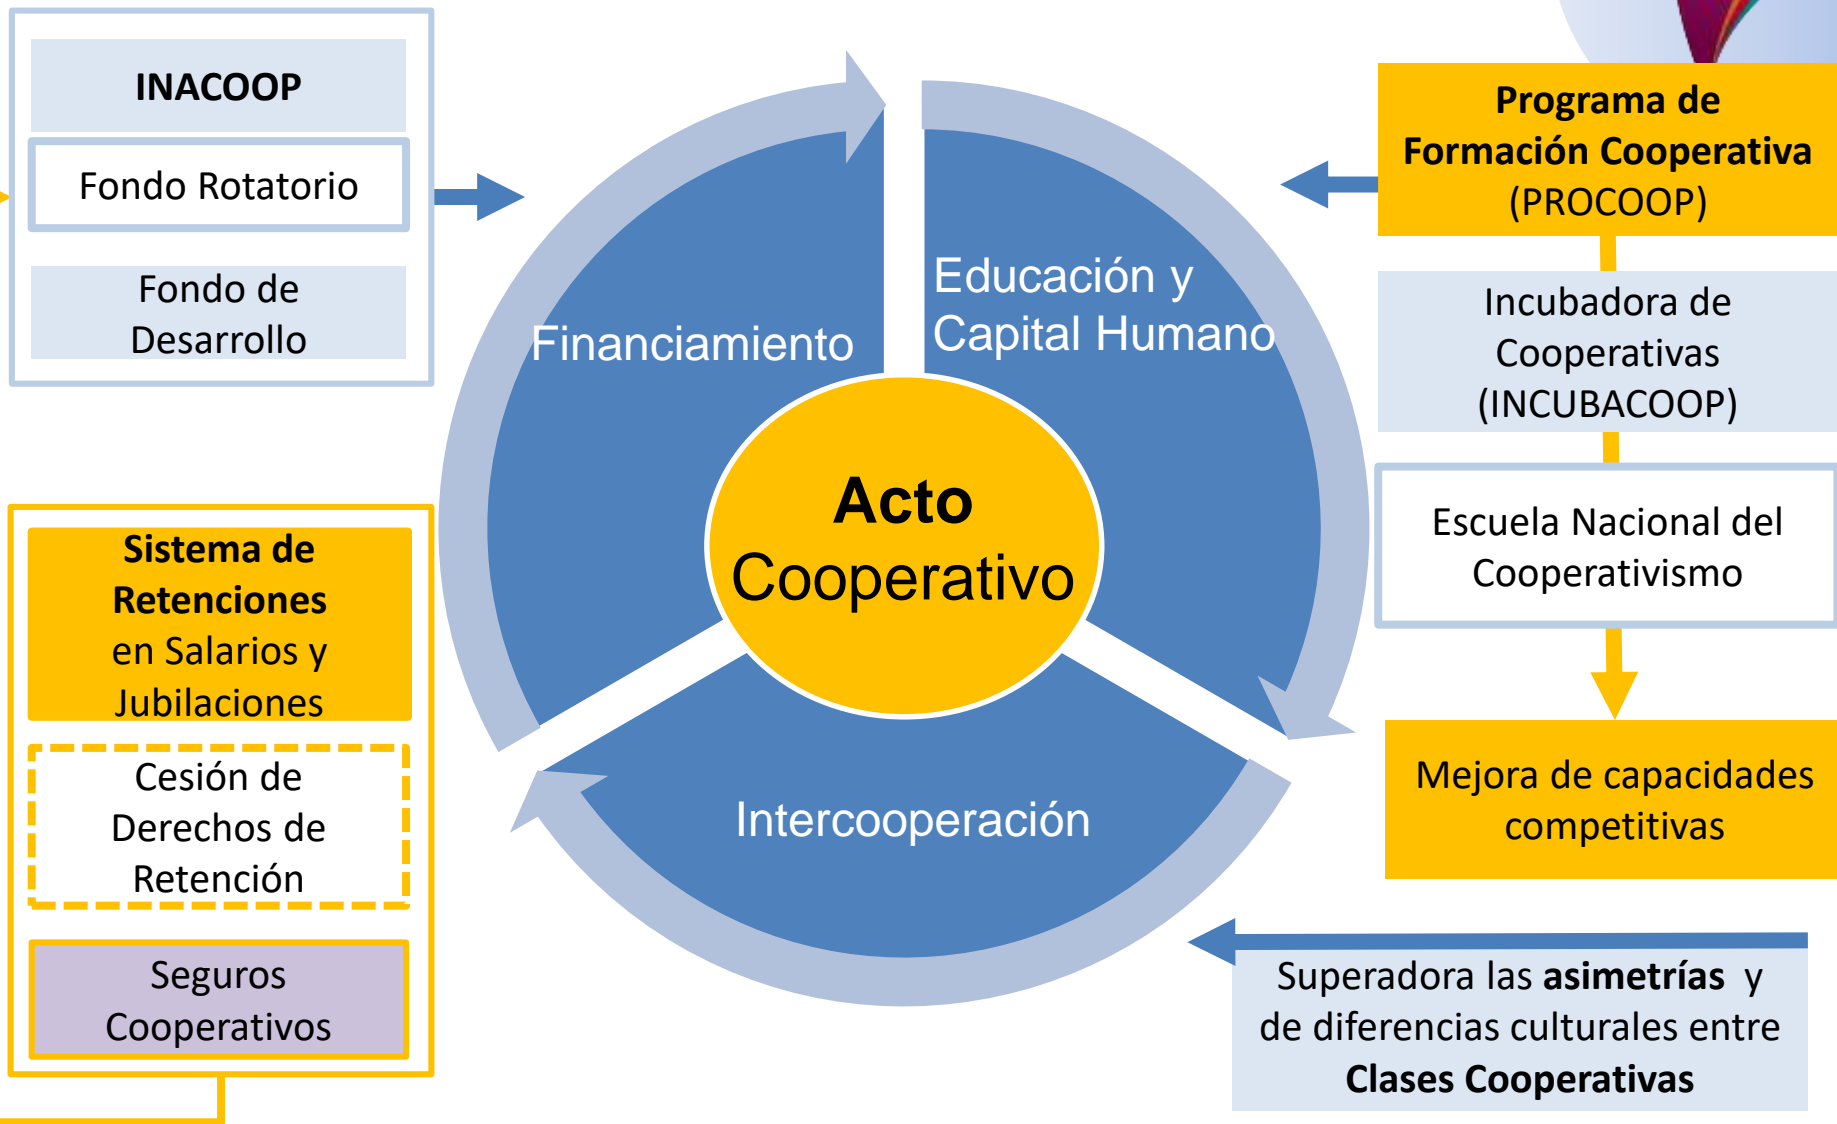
INACOOP

Fondo Rotatorio

Fondo de Desarrollo

Financiamiento

Educación y Capital Humano

Acto Cooperativo

Intercooperación

Programa de Formación Cooperativa (PROCOOP)

Incubadora de Cooperativas (INCUBACOOP)

Escuela Nacional del Cooperativismo

Mejora de capacidades competitivas

Sistema de Retenciones en Salarios y Jubilaciones

Cesión de Derechos de Retención

Seguros Cooperativos

Superadora las **asimetrías** y de diferencias culturales entre **Clases Cooperativas**